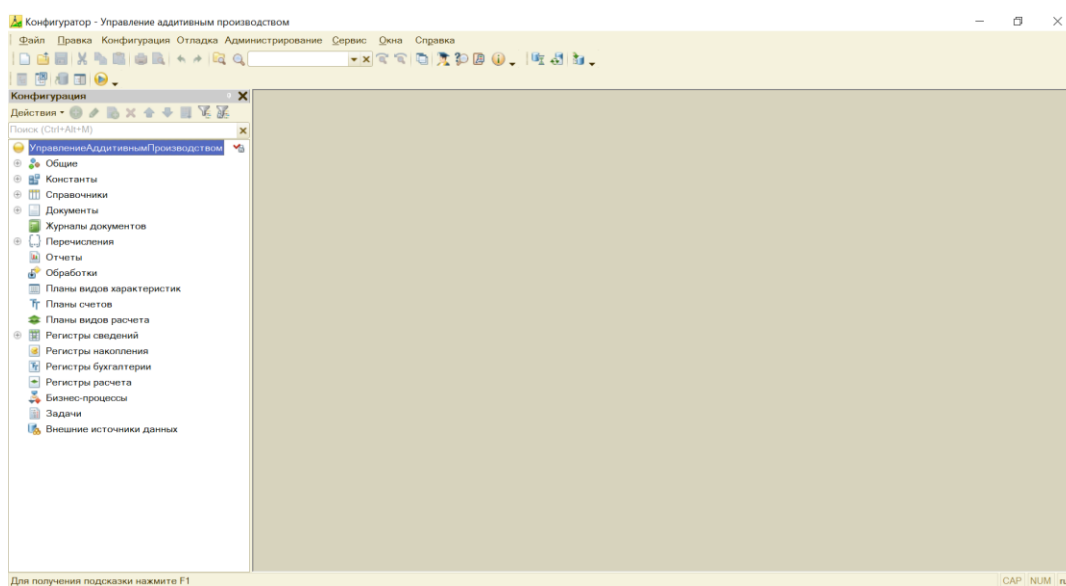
Конфигуратор - Управление аддитивным производством

Файл Правка Конфигурация Отладка Администрирование Сервис Окна Справка

Конфигурация

Действия

Поиск (Ctrl+Alt+M)

УправлениеАддитивнымПроизводством
Общие
Константы
Справочники
Документы
Журналы документов
Перечисления
Отчеты
Обработки
Планы видов характеристик
Планы счетов
Планы видов расчета
Регистры сведений
Регистры накопления
Регистры бухгалтерии
Регистры расчета
Бизнес-процессы
Задачи
Внешние источники данных

Для получения подсказки нажмите F1

CAP NUM ru